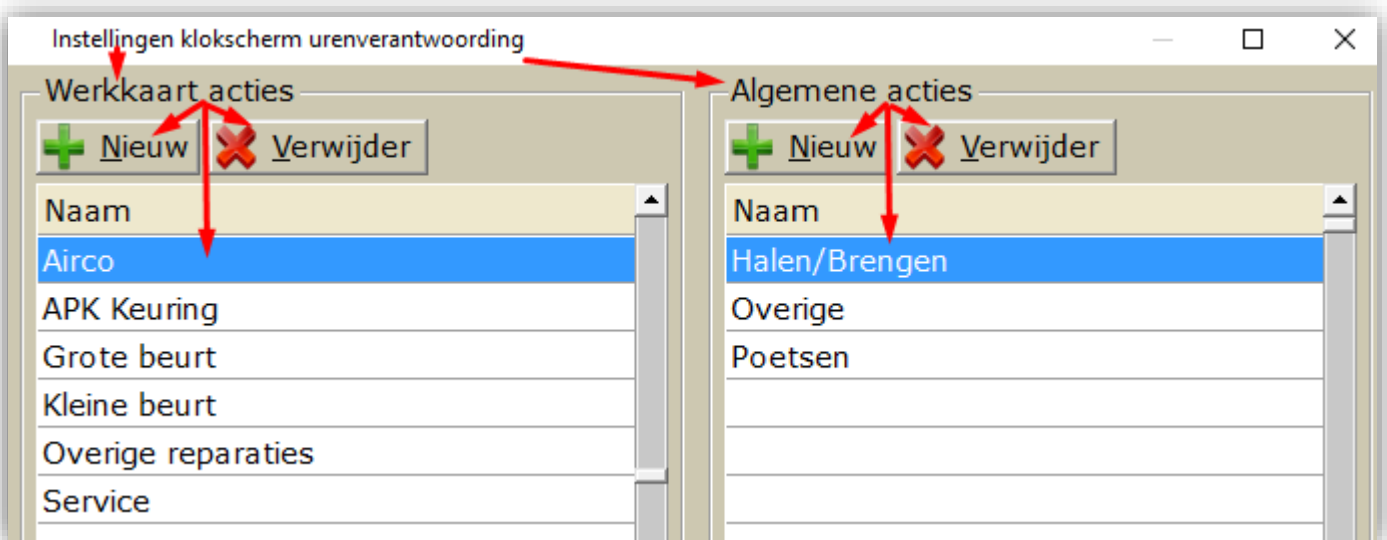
Instellingen klokscherm urenverantwoording

Werkkaart acties

Nieuw Verwijder

| Naam |
|---|
| Airco |
| APK Keuring |
| Grote beurt |
| Kleine beurt |
| Overige reparaties |
| Service |

Algemene acties

Nieuw Verwijder

| Naam |
|---|
| Halen/Brengen |
| Overige |
| Poetsen |